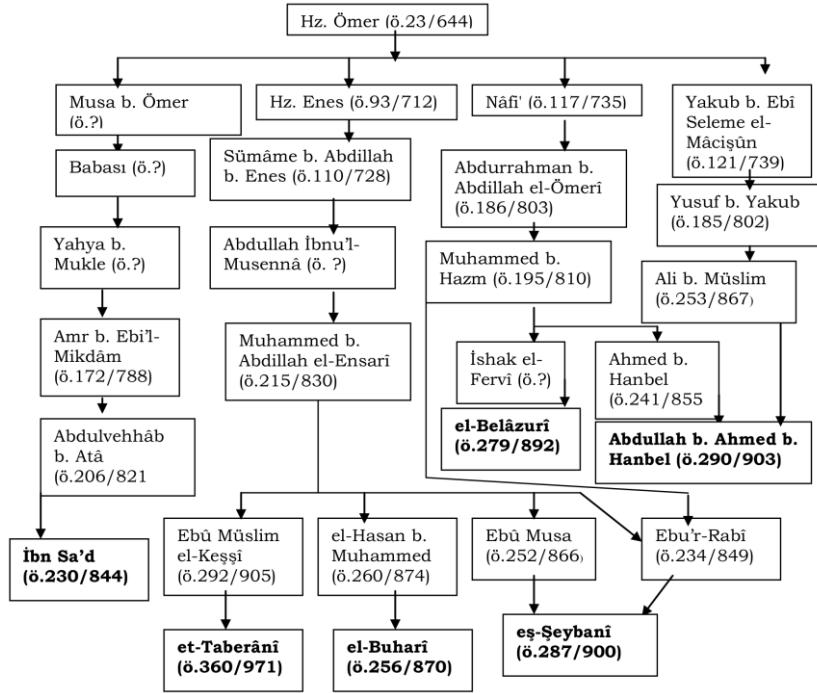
Hz. Ömer (ö.23/644)

Musa b. Ömer (ö.?)

Babası (ö.?)

Yahya b. Mukle (ö.?)

Amr b. Ebi'l-Mikdâm (ö.172/788)

Abdulvehhâb b. Atâ (ö.206/821

**İbn Sa'd (ö.230/844)**

Hz. Enes (ö.93/712)

Sümâme b. Abdillah b. Enes (ö.110/728)

Abdullah İbnu'l-Musennâ (ö. ?)

Muhammed b. Abdillah el-Ensarî (ö.215/830)

Ebû Müslim el-Keşşî (ö.292/905)

**et-Taberânî (ö.360/971)**

el-Hasan b. Muhammed (ö.260/874)

**el-Buharî (ö.256/870)**

Nâfi' (ö.117/735)

Abdurrahman b. Abdillah el-Ömerî (ö.186/803)

Muhammed b. Hazm (ö.195/810)

İshak el-Fervî (ö.?)

**el-Belâzurî (ö.279/892)**

Ebû Musa (ö.252/866)

**eş-Şeybanî (ö.287/900)**

Yakub b. Ebî Seleme el-Mâcişûn (ö.121/739)

Yusuf b. Yakub (ö.185/802)

Ali b. Müslim (ö.253/867)

Ahmed b. Hanbel (ö.241/855

**Abdullah b. Ahmed b. Hanbel (ö.290/903)**

Ebu'r-Rabî (ö.234/849)